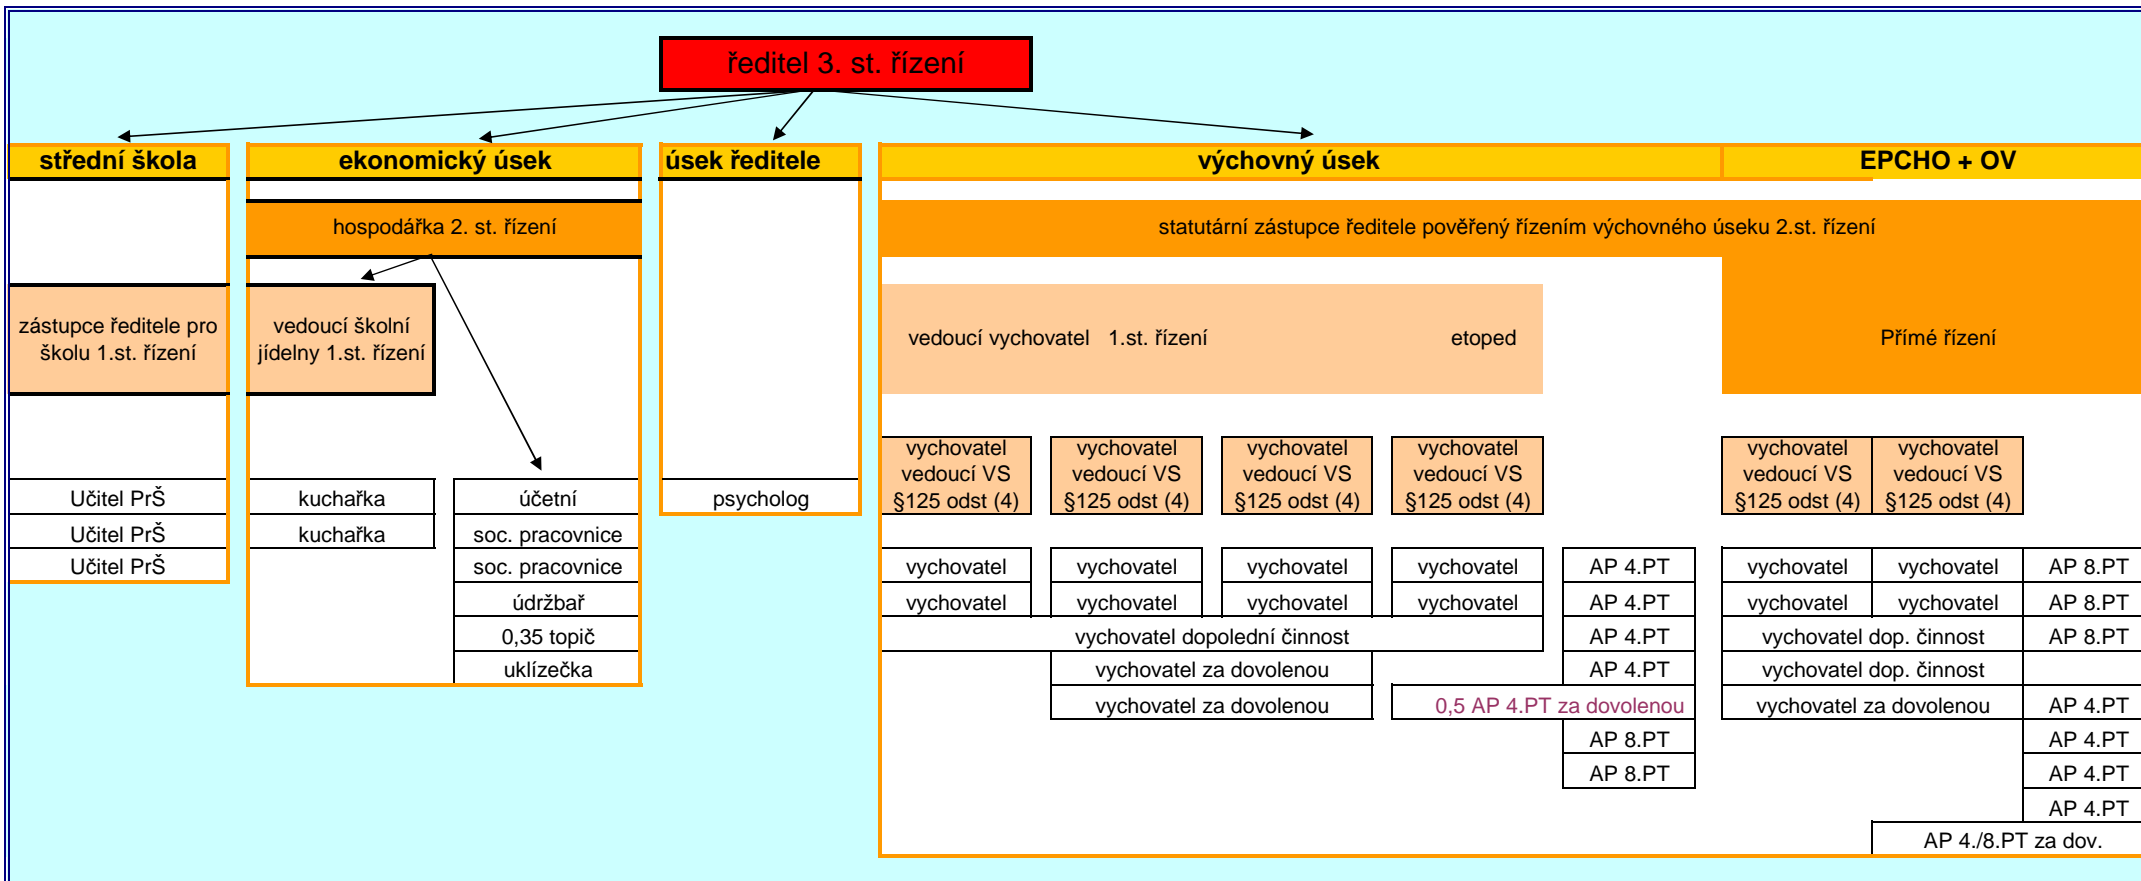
ředitel 3. st. řízení

střední škola

zástupce ředitele pro školu 1.st. řízení

Učitel PrŠ
Učitel PrŠ
Učitel PrŠ

ekonomický úsek

hospodářka 2. st. řízení

vedoucí školní jídelny 1.st. řízení

kuchařka
kuchařka

účetní
soc. pracovnice
soc. pracovnice
údržbař
0,35 topič
uklízečka

úsek ředitele

psycholog

výchovný úsek

EPCHO + OV

statutární zástupce ředitele pověřený řízením výchovného úseku 2.st. řízení

vedoucí vychovatel 1.st. řízení

etoped

Přímé řízení

vychovatel vedoucí VS §125 odst (4)
vychovatel vedoucí VS §125 odst (4)
vychovatel vedoucí VS §125 odst (4)
vychovatel vedoucí VS §125 odst (4)
vychovatel vedoucí VS §125 odst (4)
vychovatel vedoucí VS §125 odst (4)

vychovatel
vychovatel
vychovatel
vychovatel
AP 4.PT
vychovatel
vychovatel
AP 8.PT

vychovatel
vychovatel
vychovatel
vychovatel
AP 4.PT
vychovatel
vychovatel
AP 8.PT

vychovatel dopolední činnost
AP 4.PT
vychovatel dop. činnost
AP 8.PT

vychovatel za dovolenou
AP 4.PT
vychovatel dop. činnost

vychovatel za dovolenou
0,5 AP 4.PT za dovolenou
vychovatel za dovolenou
AP 4.PT

AP 8.PT
AP 4.PT
AP 8.PT
AP 4.PT
AP 4.PT
AP 4./8.PT za dov.